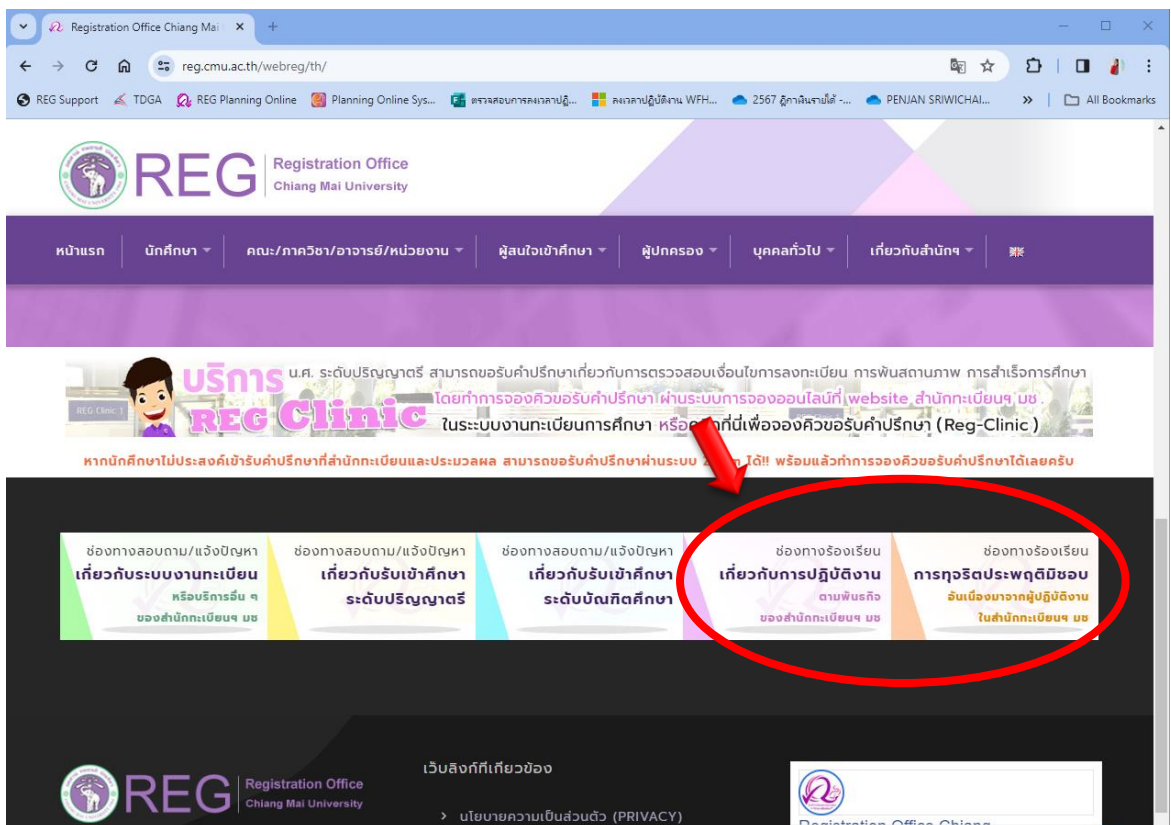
Registration Office Chiang Mai

reg.cmu.ac.th/webreg/th/

REG Support TDGA REG Planning Online Planning Online Sys... ตรวจสอบการลงเวลาปฏิ... ลงเวลาปฏิบัติงาน WFH... 2567 ฏีกาเงินรายได้ -... PENJAN SRIWICHAI... All Bookmarks

REG Registration Office Chiang Mai University

หน้าแรก นักศึกษา คณะ/ภาควิชา/อาจารย์/หน่วยงาน ผู้สนใจเข้าศึกษา ผู้ปกครอง บุคคลทั่วไป เกี่ยวกับสำนักฯ

บริการ REG Clinic น.ศ. ระดับปริญญาตรี สามารถขอรับคำปรึกษาเกี่ยวกับการตรวจสอบเงื่อนไขการลงทะเบียน การพ้นสถานภาพ การสำเร็จการศึกษา โดยทำการจองคิวขอรับคำปรึกษา ผ่านระบบการจองออนไลน์ที่ website สำนักทะเบียนฯ มช. ในระบบงานทะเบียนการศึกษา หรือค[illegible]ที่นี่เพื่อจองคิวขอรับคำปรึกษา (Reg-Clinic)

REG Clinic 1

หากนักศึกษาไม่ประสงค์เข้ารับคำปรึกษาที่สำนักทะเบียนและประมวลผล สามารถขอรับคำปรึกษาผ่านระบบ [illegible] ได้!! พร้อมแล้วทำการจองคิวขอรับคำปรึกษาได้เลยครับ

ช่องทางสอบถาม/แจ้งปัญหา เกี่ยวกับระบบงานทะเบียน หรือบริการอื่น ๆ ของสำนักทะเบียนฯ มช

ช่องทางสอบถาม/แจ้งปัญหา เกี่ยวกับรับเข้าศึกษา ระดับปริญญาตรี

ช่องทางสอบถาม/แจ้งปัญหา เกี่ยวกับรับเข้าศึกษา ระดับบัณฑิตศึกษา

ช่องทางร้องเรียน เกี่ยวกับการปฏิบัติงาน ตามพันธกิจ ของสำนักทะเบียนฯ มช

ช่องทางร้องเรียน การทุจริตประพฤติมิชอบ อันเนื่องมาจากผู้ปฏิบัติงาน ในสำนักทะเบียนฯ มช

REG Registration Office Chiang Mai University

เว็บลิงก์ที่เกี่ยวข้อง

นโยบายความเป็นส่วนตัว (PRIVACY)

Registration Office Chiang